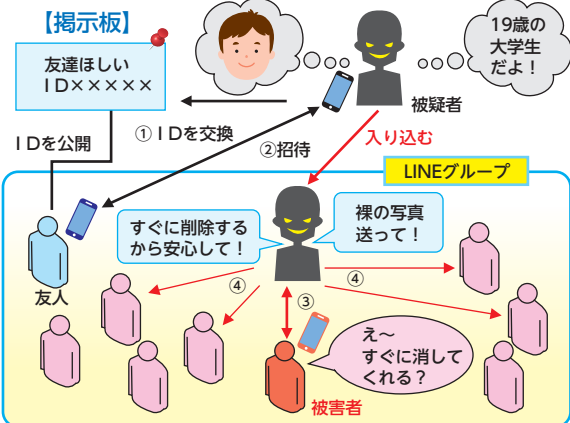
【掲示板】

友達ほしい
ＩＤ×××××

19歳の
大学生
だよ！

被疑者

ＩＤを公開

① ＩＤを交換

② 招待

入り込む

LINEグループ

すぐに削除する
から安心して！

裸の写真
送って！

友人

④

④

③

え～
すぐに消して
くれる？

被害者